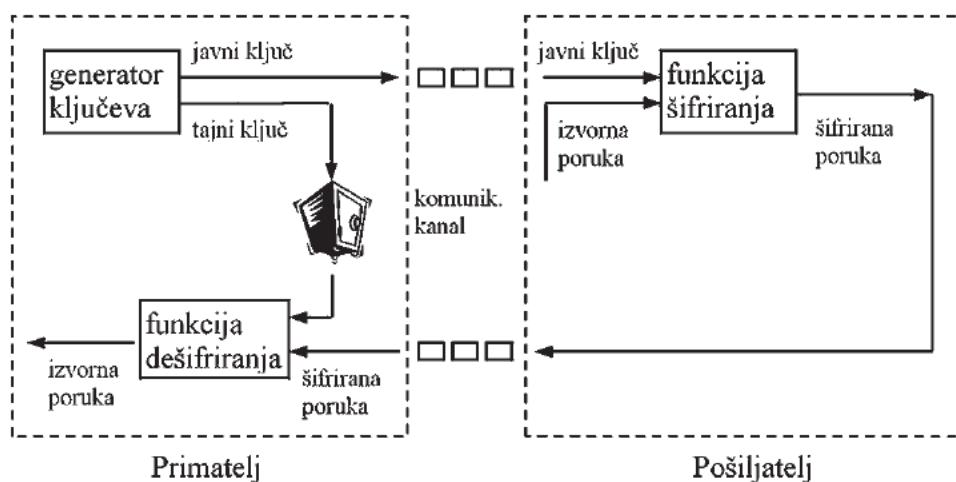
generator ključeva

javni ključ

tajni ključ

funkcija dešifriranja

izvorna poruka

šifrirana poruka

komunik. kanal

javni ključ

funkcija šifriranja

izvorna poruka

šifrirana poruka

Primatelj

Pošiljatelj